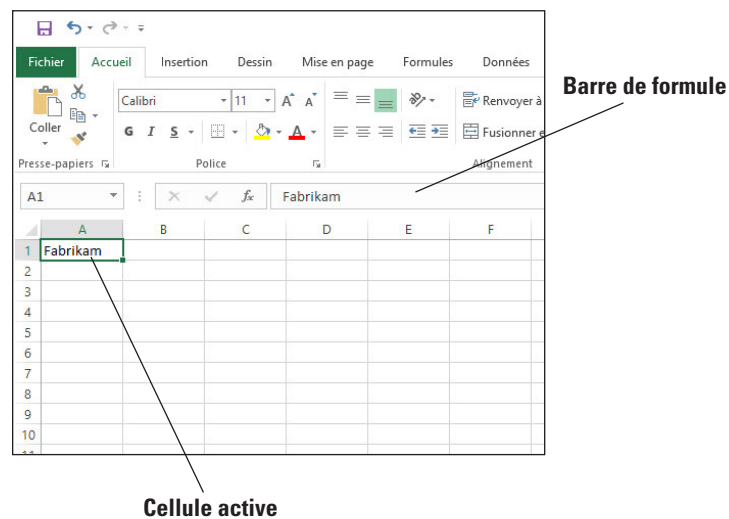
Fichier Accueil Insertion Dessin Mise en page Formules Données

Coller

Calibri 11 A A

G I S

Renvoyer à

Fusionner e

Presse-papiers Police Alignement

A1 Fabrikam

| | A | B | C | D | E | F |
|---|---|---|---|---|---|---|
| 1 | Fabrikam | | | | | |
| 2 | | | | | | |
| 3 | | | | | | |
| 4 | | | | | | |
| 5 | | | | | | |
| 6 | | | | | | |
| 7 | | | | | | |
| 8 | | | | | | |
| 9 | | | | | | |
| 10 | | | | | | |

Barre de formule

Cellule active